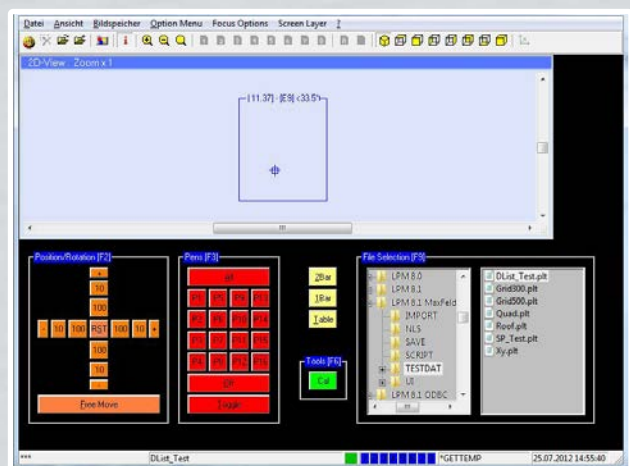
Datei Ansicht Bildspeicher Option Menu Focus Options Screen Layer ?

2D-View Zoom x 1

[11.37] - [E9] <33.5°

Position/Rotation [F2]

+
10
100
- 10 100 RST 100 10 +
100
10
-
Free Move

Pens [F3]

All
P1 P5 P9 P13
P2 P6 P10 P14
P3 P7 P11 P15
P4 P8 P12 P16
Off
Toggle

2Bar
1Bar
Table

Tools [F6]
Cal

File Selection [F9]

LPM 8.0
LPM 8.1
LPM 8.1 MaxFeld
IMPORT
NLS
SAVE
SCRIPT
TESTDAT
UI
LPM 8.1 ODBC

DList_Test.plt
Grid300.plt
Grid500.plt
Quad.plt
Roof.plt
SP_Test.plt
Xy.plt

***
DList_Test
*GETTEMP
25.07.2012 14:55:40